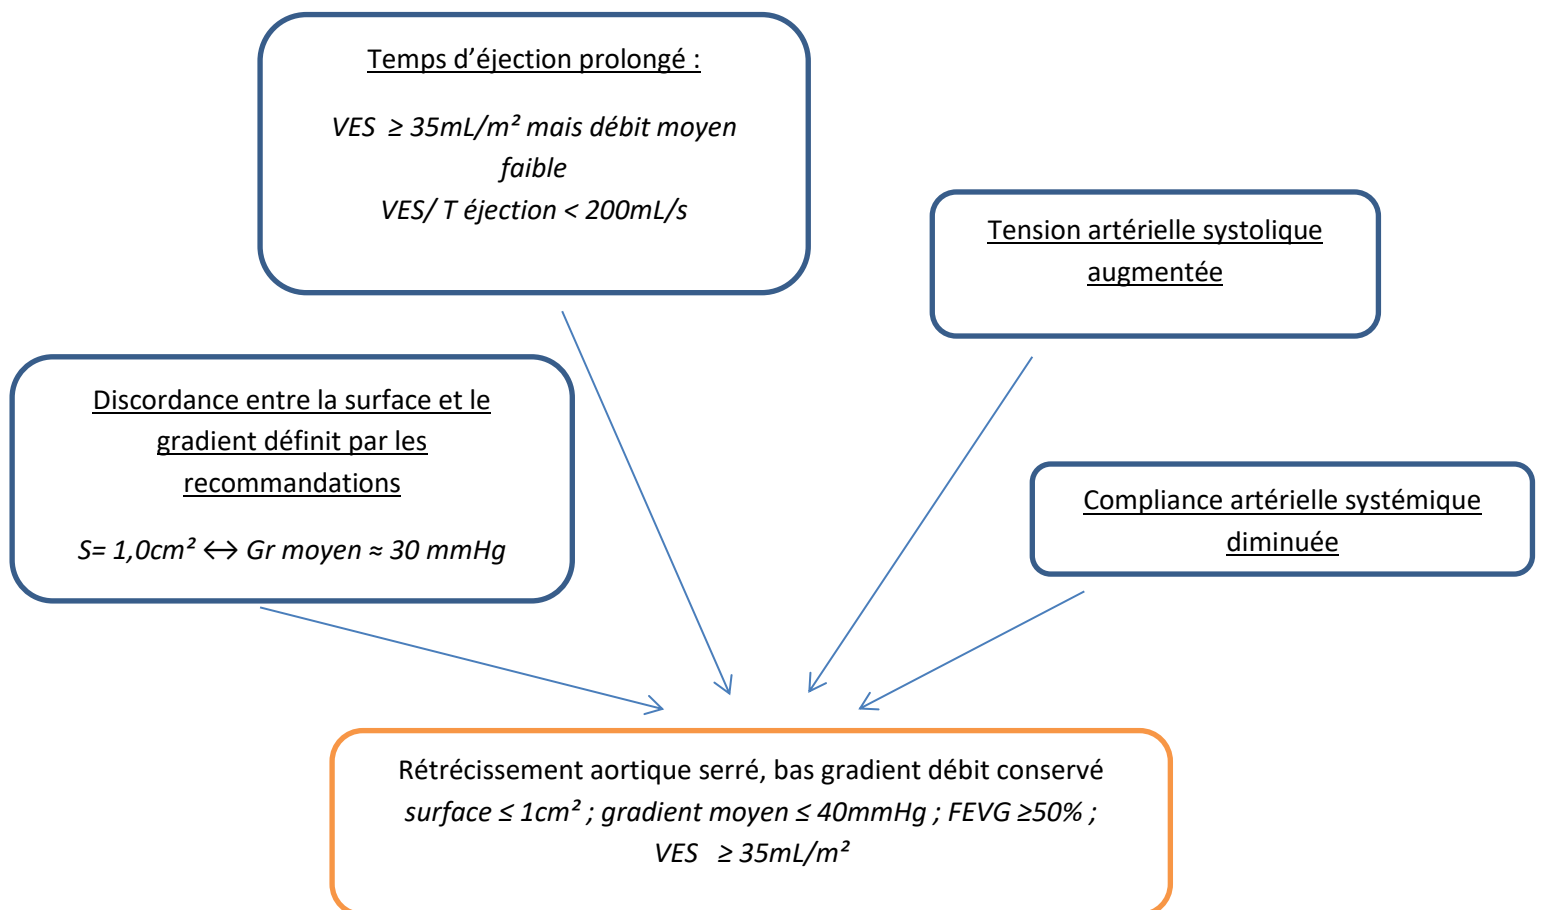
Temps d'éjection prolongé :

*VES ≥ 35mL/m² mais débit moyen faible*
*VES/ T éjection < 200mL/s*

Tension artérielle systolique augmentée

Discordance entre la surface et le gradient définit par les recommandations

*S= 1,0cm² ↔ Gr moyen ≈ 30 mmHg*

Compliance artérielle systémique diminuée

Rétrécissement aortique serré, bas gradient débit conservé
*surface ≤ 1cm² ; gradient moyen ≤ 40mmHg ; FEVG ≥50% ;*
*VES ≥ 35mL/m²*